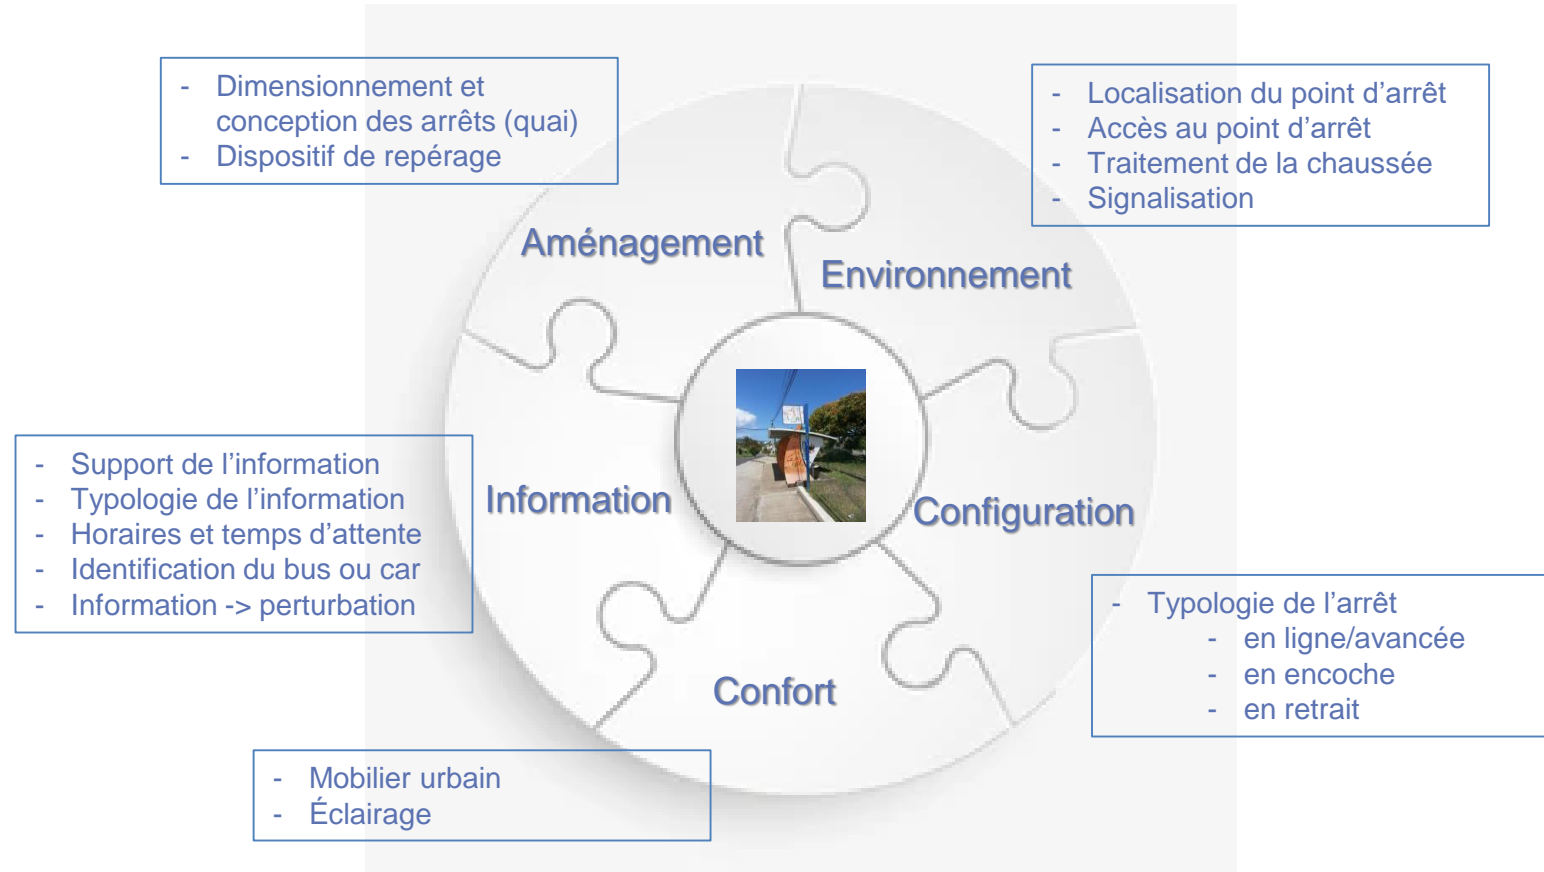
- Dimensionnement et conception des arrêts (quai)
- Dispositif de repérage

- Localisation du point d’arrêt
- Accès au point d’arrêt
- Traitement de la chaussée
- Signalisation

Aménagement

Environnement

Information

Configuration

Confort

- Support de l’information
- Typologie de l’information
- Horaires et temps d’attente
- Identification du bus ou car
- Information -> perturbation

- Typologie de l’arrêt
  - en ligne/avancée
  - en encoche
  - en retrait

- Mobilier urbain
- Éclairage